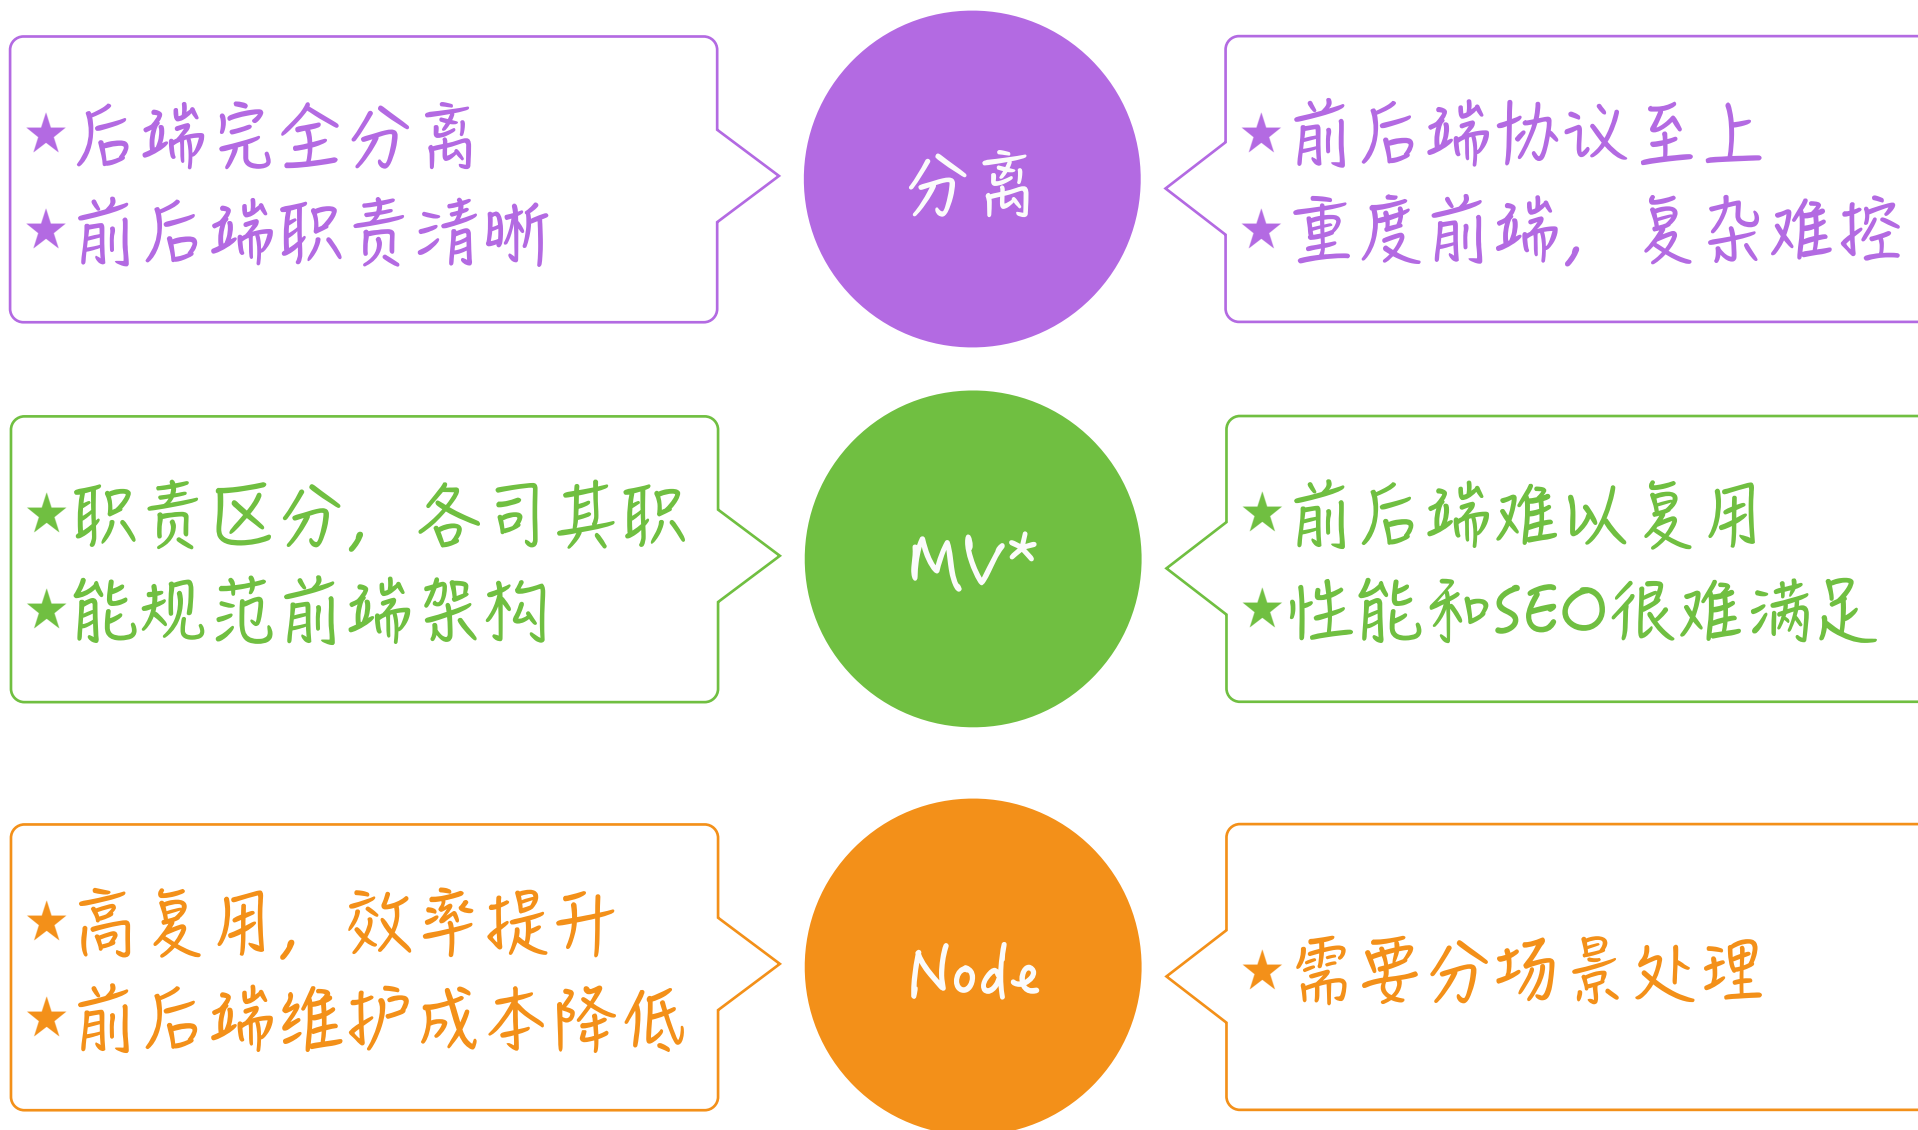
★后端完全分离
★前后端职责清晰

分离

★前后端协议至上
★重度前端，复杂难控

★职责区分，各司其职
★能规范前端架构

MV*

★前后端难以复用
★性能和SEO很难满足

★高复用，效率提升
★前后端维护成本降低

Node

★需要分场景处理